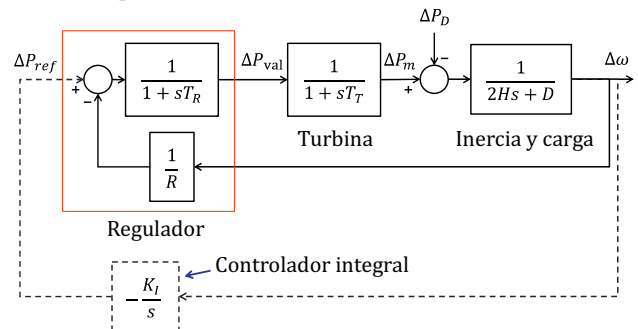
$\Delta P_{ref}$

+

−

$\frac{1}{1+sT_R}$

$\frac{1}{R}$

Regulador

$\Delta P_{\text{val}}$

$\frac{1}{1+sT_T}$

Turbina

$\Delta P_m$

$\Delta P_D$

+

−

$\frac{1}{2Hs+D}$

Inercia y carga

$\Delta\omega$

Controlador integral

$-\frac{K_I}{s}$